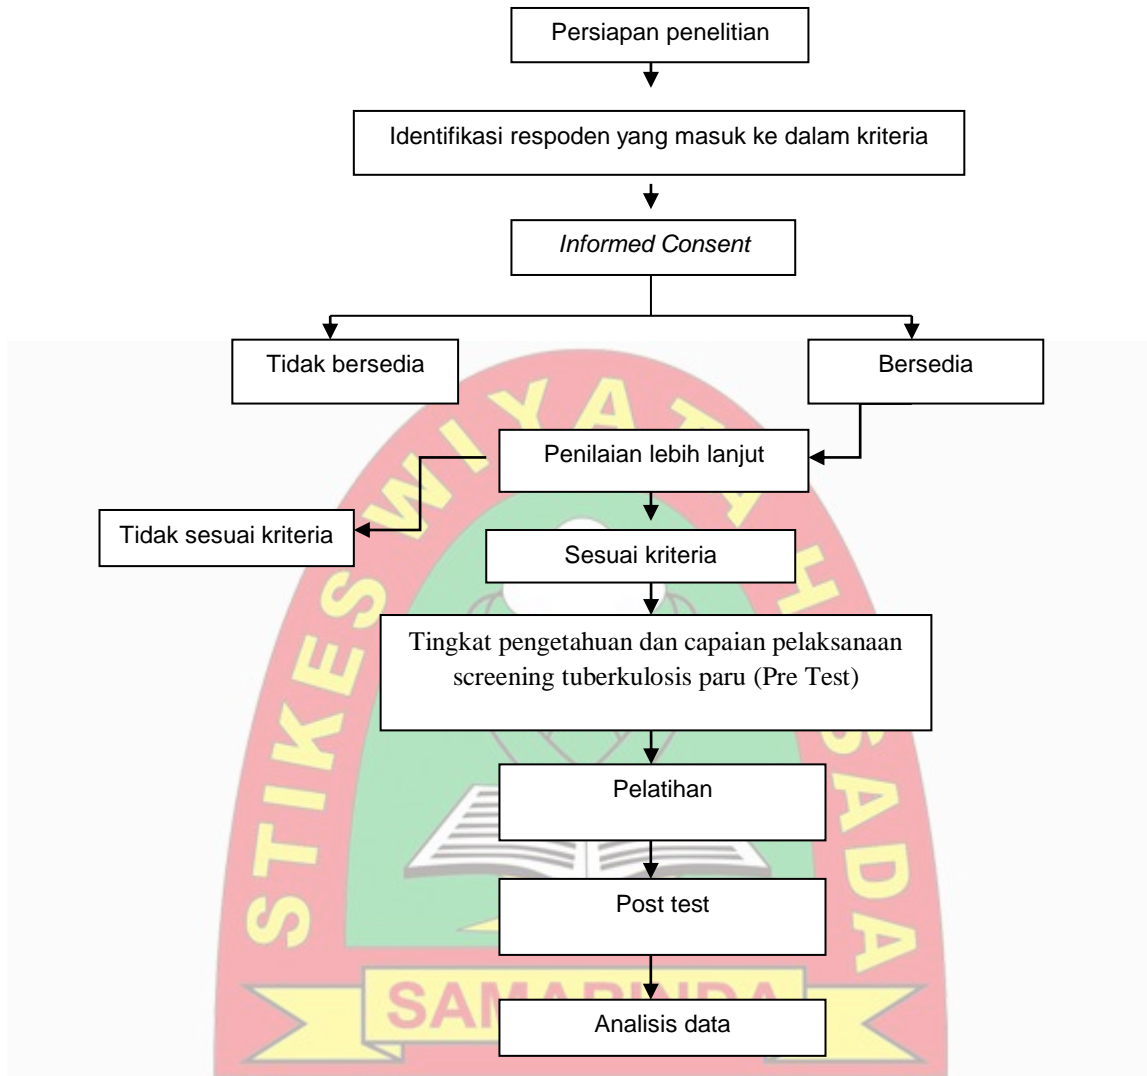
Persiapan penelitian

Identifikasi respoden yang masuk ke dalam kriteria

*Informed Consent*

Tidak bersedia

Bersedia

Penilaian lebih lanjut

Tidak sesuai kriteria

Sesuai kriteria

Tingkat pengetahuan dan capaian pelaksanaan screening tuberkulosis paru (Pre Test)

Pelatihan

Post test

Analisis data

STIKES WIYATA HUSADA SAMARINDA